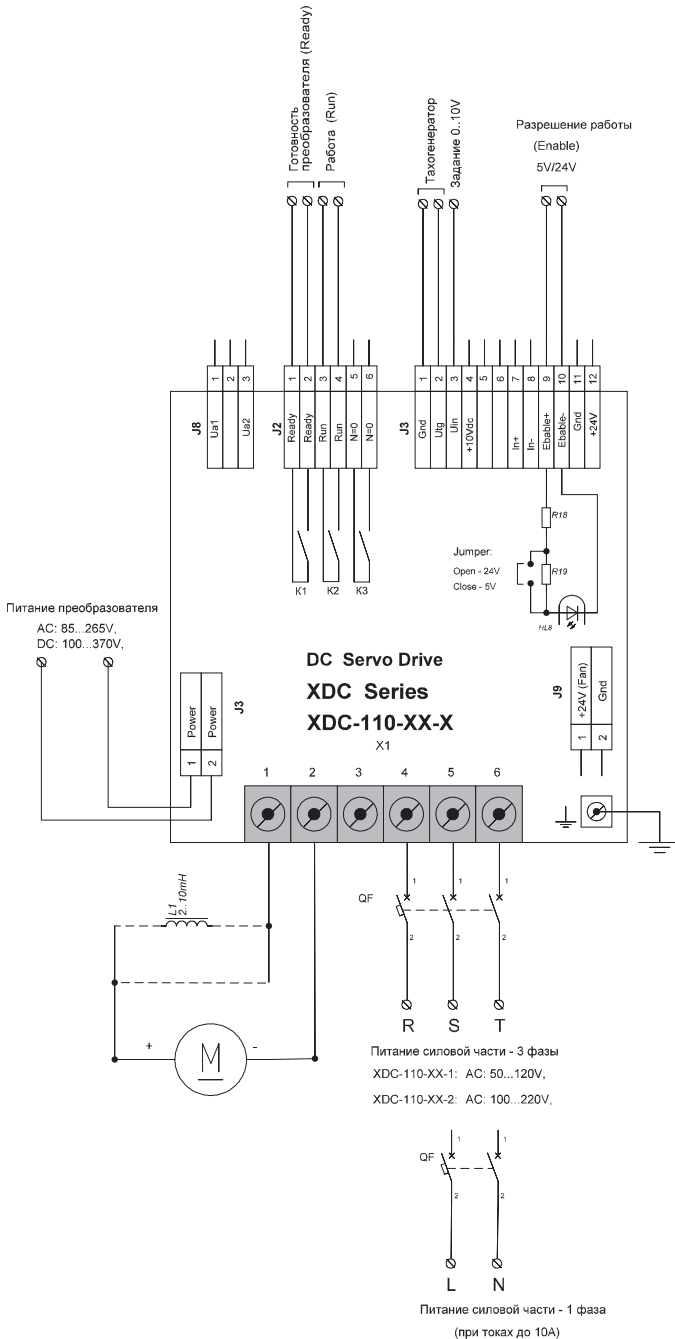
Готовность преобразователя (Ready)
Работа (Run)

Тахогенератор
Задание 0..10V

Разрешение работы
(Enable)
5V/24V

J8
1 2 3
Ua1
Ua2

J2
1 2 3 4 5 6
Ready
Ready
Run
Run
N=0
N=0

J3
1 2 3 4 5 6 7 8 9 10 11 12
Gnd
Utg
Uin
+10Vdc
In+
In-
Ebable+
Ebable-
Gnd
+24V

K1
K2
K3

R18
Jumper:
Open - 24V
Close - 5V
R19
HL8

Питание преобразователя
AC: 85...265V,
DC: 100...370V,

DC Servo Drive
XDC Series
XDC-110-XX-X
X1

J3
Power
Power
1
2

J9
+24V (Fan)
Gnd
1
2

1 2 3 4 5 6

L1
2..10mH

+
M
-

QF
1 1 1
2 2 2

R S T

Питание силовой части - 3 фазы
XDC-110-XX-1: AC: 50...120V,
XDC-110-XX-2: AC: 100...220V,

QF
1 1
2 2

L N

Питание силовой части - 1 фаза
(при токах до 10А)